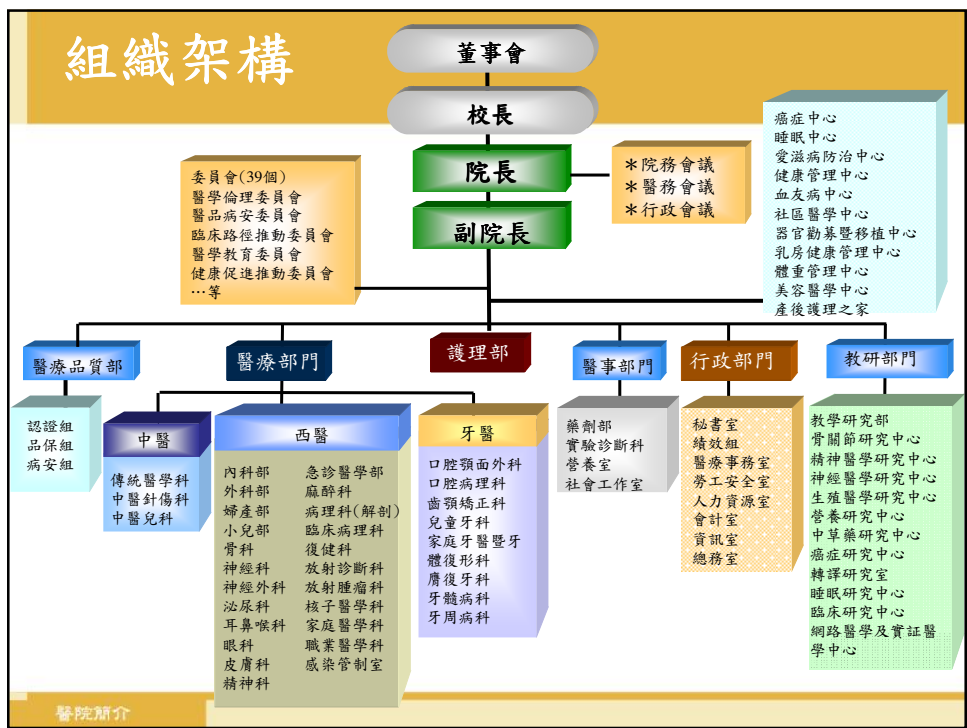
組織架構

董事會

校長

院長

副院長

＊院務會議
＊醫務會議
＊行政會議

委員會(39個)
醫學倫理委員會
醫品病安委員會
臨床路徑推動委員會
醫學教育委員會
健康促進推動委員會
…等

癌症中心
睡眠中心
愛滋病防治中心
健康管理中心
血友病中心
社區醫學中心
器官勸募暨移植中心
乳房健康管理中心
體重管理中心
美容醫學中心
產後護理之家

醫療品質部

認證組
品保組
病安組

醫療部門

中醫

傳統醫學科
中醫針傷科
中醫兒科

西醫

內科部
外科部
婦產部
小兒部
骨科
神經科
神經外科
泌尿科
耳鼻喉科
眼科
皮膚科
精神科

急診醫學部
麻醉科
病理科(解剖)
臨床病理科
復健科
放射診斷科
放射腫瘤科
核子醫學科
家庭醫學科
職業醫學科
感染管制室

牙醫

口腔顎面外科
口腔病理科
齒顎矯正科
兒童牙科
家庭牙醫暨牙
體復形科
贗復牙科
牙髓病科
牙周病科

護理部

醫事部門

藥劑部
實驗診斷科
營養室
社會工作室

行政部門

秘書室
績效組
醫療事務室
勞工安全室
人力資源室
會計室
資訊室
總務室

教研部門

教學研究部
骨關節研究中心
精神醫學研究中心
神經醫學研究中心
生殖醫學研究中心
營養研究中心
中草藥研究中心
癌症研究中心
轉譯研究室
睡眠研究中心
臨床研究中心
網路醫學及實証醫學中心

醫院簡介